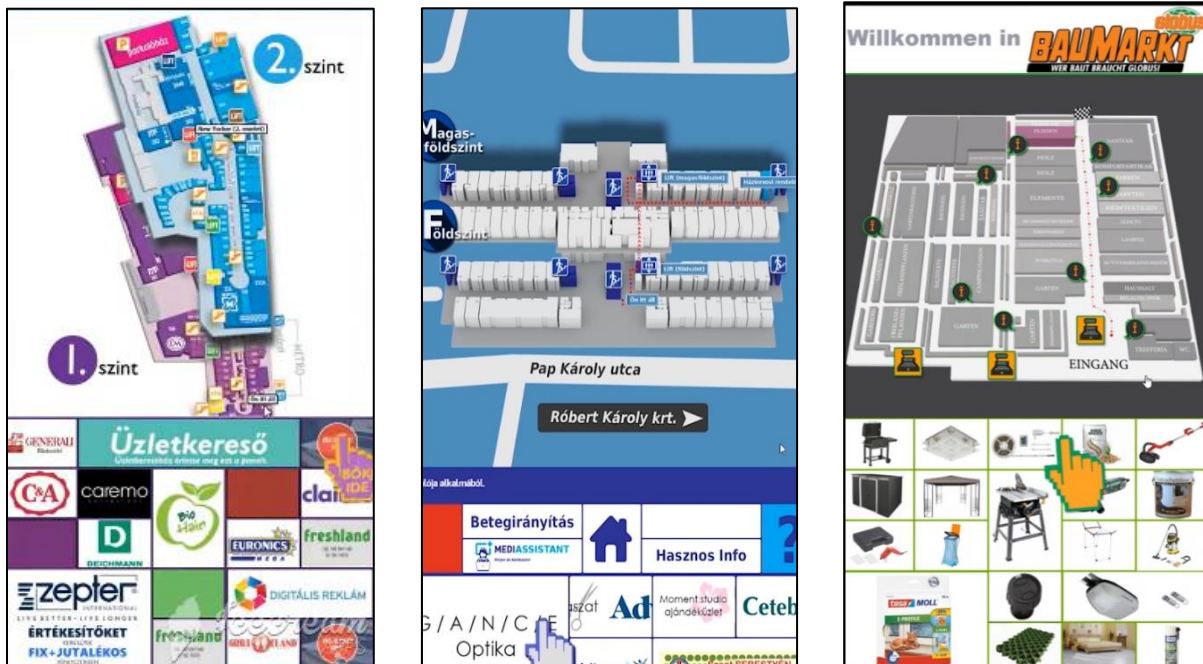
Parkolóház

2. szint

New Yorker (2. emelet)

LIFT

I. szint

Ön itt áll

GENERALI

Üzletkereső

Üzletkeresőhöz érintse meg ezt a panelt.

C&A

caremo

Bio Hair

clai

DEICHMANN

EURONICS

freshland

zepter INTERNATIONAL

LIVE BETTER - LIVE LONGER

ÉRTÉKESÍTŐKET

FIX+JUTALÉKOS

DIGITÁLIS REKLÁM

freshland

Magas-földszint

Földszint

Lift (magasföldszint)

Lift (földszint)

Ön itt áll

Pap Károly utca

Róbert Károly krt.

Betegirányítás

MEDIASSISTANT

Hasznos Info

G/A/N/C/E

Optika

Moment studio ajándéküzlet

Ceteb

Willkommen in BAUMARKT

WER BAUT BRAUCHT GLOBUS!

globus

GARTEN

EINGANG

tesa MOLL